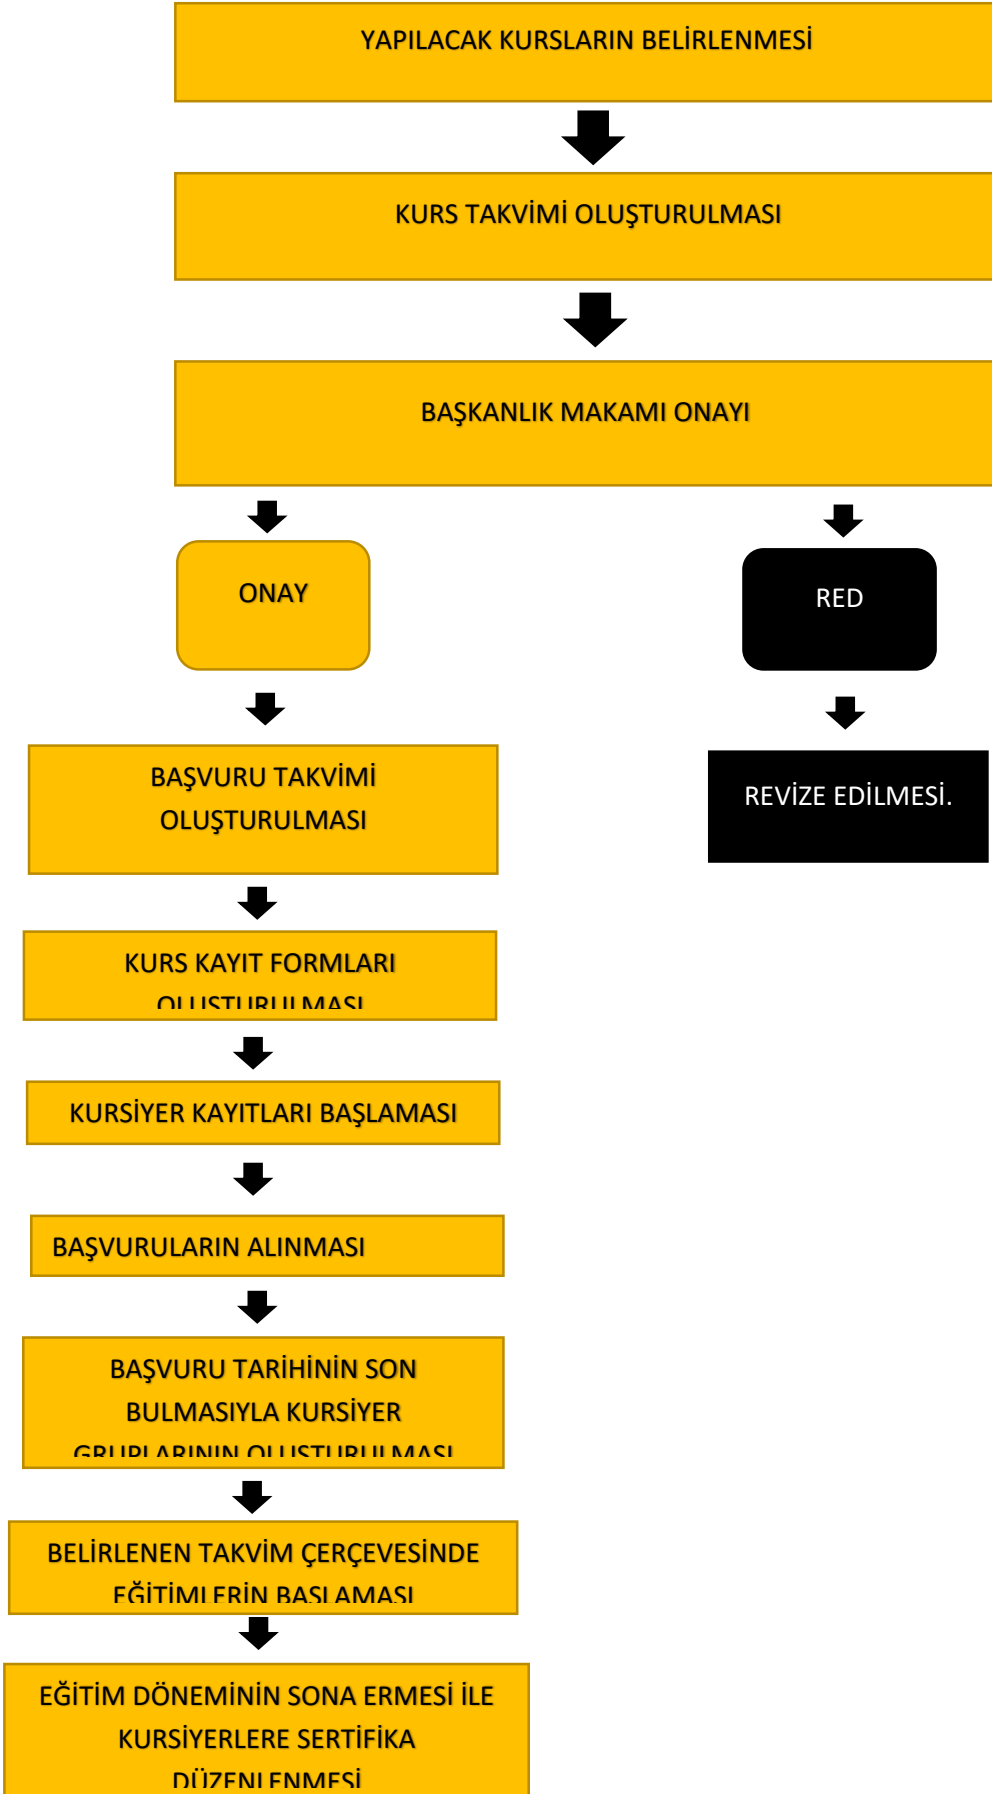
YAPILACAK KURSLARIN BELİRLENMESİ

KURS TAKVİMİ OLUŞTURULMASI

BAŞKANLIK MAKAMI ONAYI

ONAY

RED

REVİZE EDİLMESİ.

BAŞVURU TAKVİMİ OLUŞTURULMASI

KURS KAYIT FORMLARI OLUŞTURULMASI

KURSİYER KAYITLARI BAŞLAMASI

BAŞVURULARIN ALINMASI

BAŞVURU TARİHİNİN SON BULMASIYLA KURSİYER GRUPLARININ OLUŞTURULMASI

BELİRLENEN TAKVİM ÇERÇEVESİNDE EĞİTİMLERİN BAŞLAMASI

EĞİTİM DÖNEMİNİN SONA ERMESİ İLE KURSİYERLERE SERTİFİKA DÜZENLENMESİ